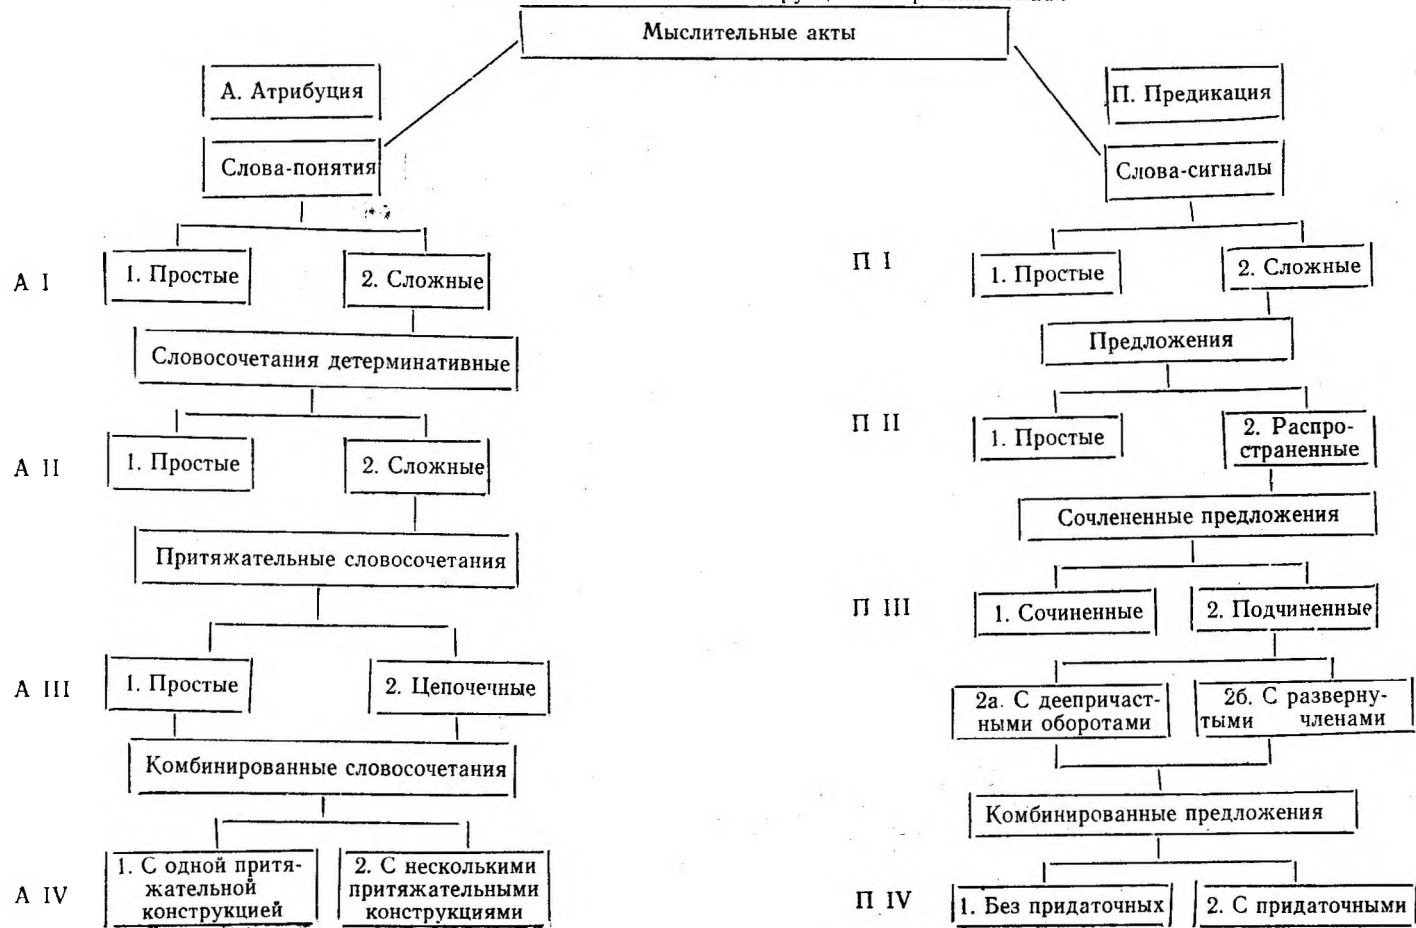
Мыслительные акты

А. Атрибуция

Слова-понятия

А I
1. Простые
2. Сложные

Словосочетания детерминативные

А II
1. Простые
2. Сложные

Притяжательные словосочетания

А III
1. Простые
2. Цепочечные

Комбинированные словосочетания

А IV
1. С одной притяжательной конструкцией
2. С несколькими притяжательными конструкциями

П. Предикация

Слова-сигналы

П I
1. Простые
2. Сложные

Предложения

П II
1. Простые
2. Распространенные

Сочлененные предложения

П III
1. Сочиненные
2. Подчиненные

2а. С деепричастными оборотами
2б. С развернутыми членами

Комбинированные предложения

П IV
1. Без придаточных
2. С придаточными